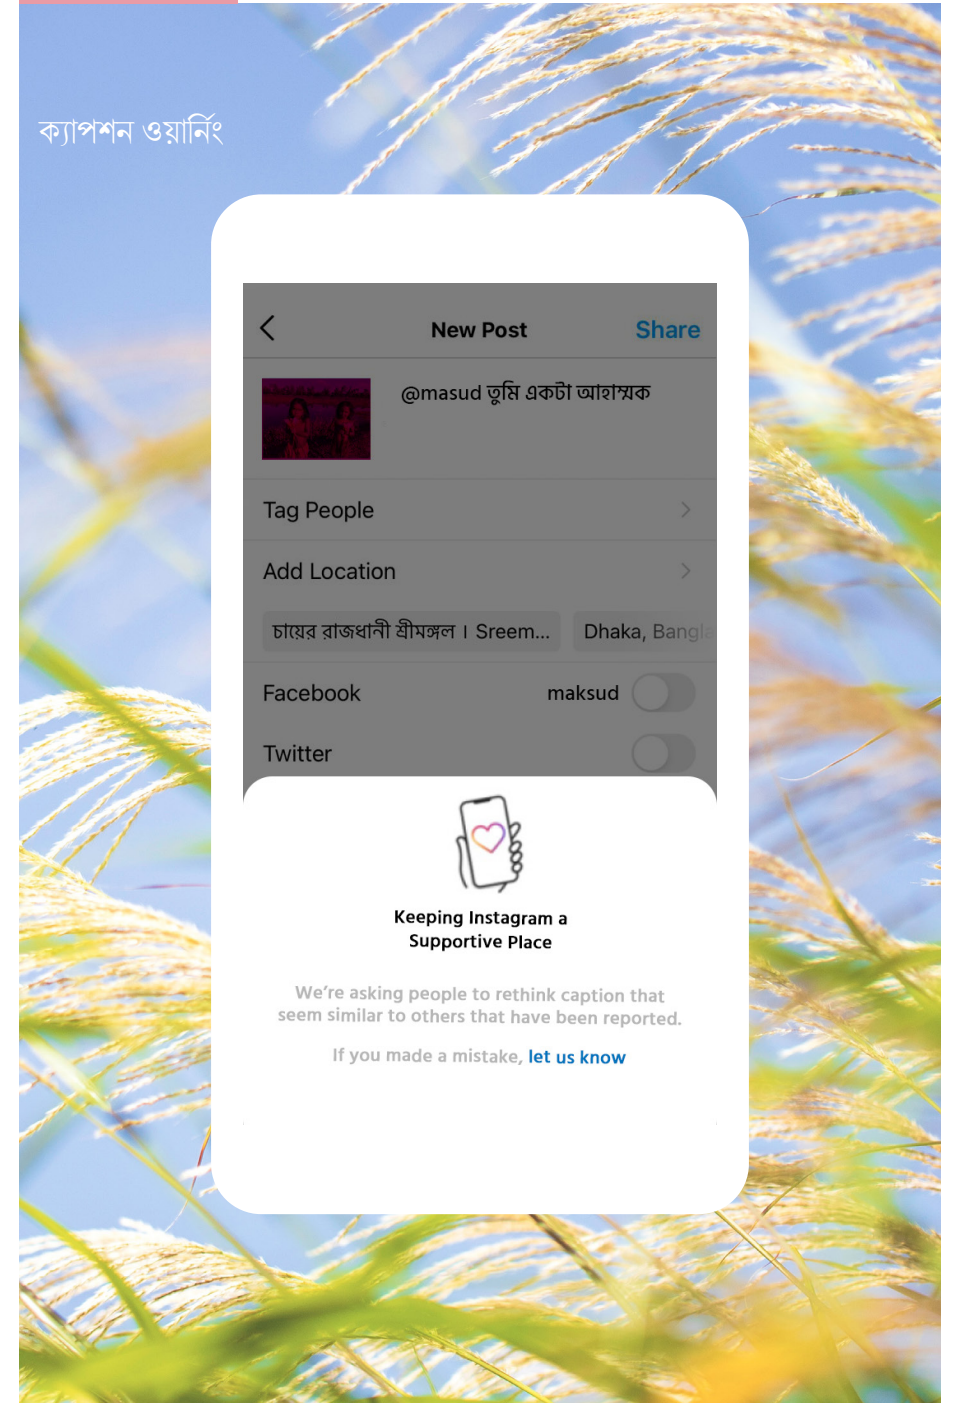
ক্যাপশন ওয়ার্নিং

New Post

Share

@masud তুমি একটা আহাম্মক

Tag People

Add Location

চায়ের রাজধানী শ্রীমঙ্গল। Sreem...

Dhaka, Bangl

Facebook

maksud

Twitter

Keeping Instagram a Supportive Place

We're asking people to rethink caption that seem similar to others that have been reported.

If you made a mistake, let us know